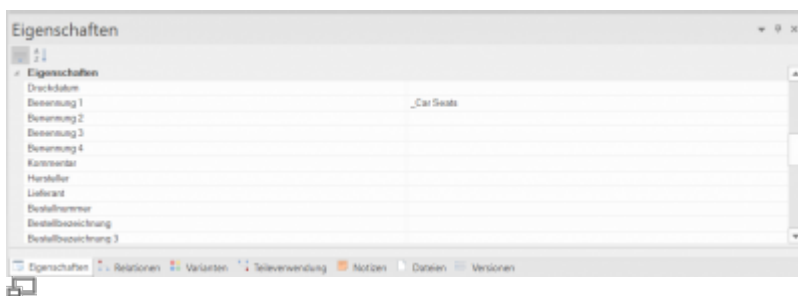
Eigenschaften

Eigenschaften

| | |
|---|---|
| Druckdatum | |
| Benennung 1 | _Car Seats |
| Benennung 2 | |
| Benennung 3 | |
| Benennung 4 | |
| Kommentar | |
| Hersteller | |
| Lieferant | |
| Bestellnummer | |
| Bestellbezeichnung | |
| Bestellbezeichnung 3 | |

Eigenschaften Relationen Varianten Teileverwendung Notizen Dateien Versionen